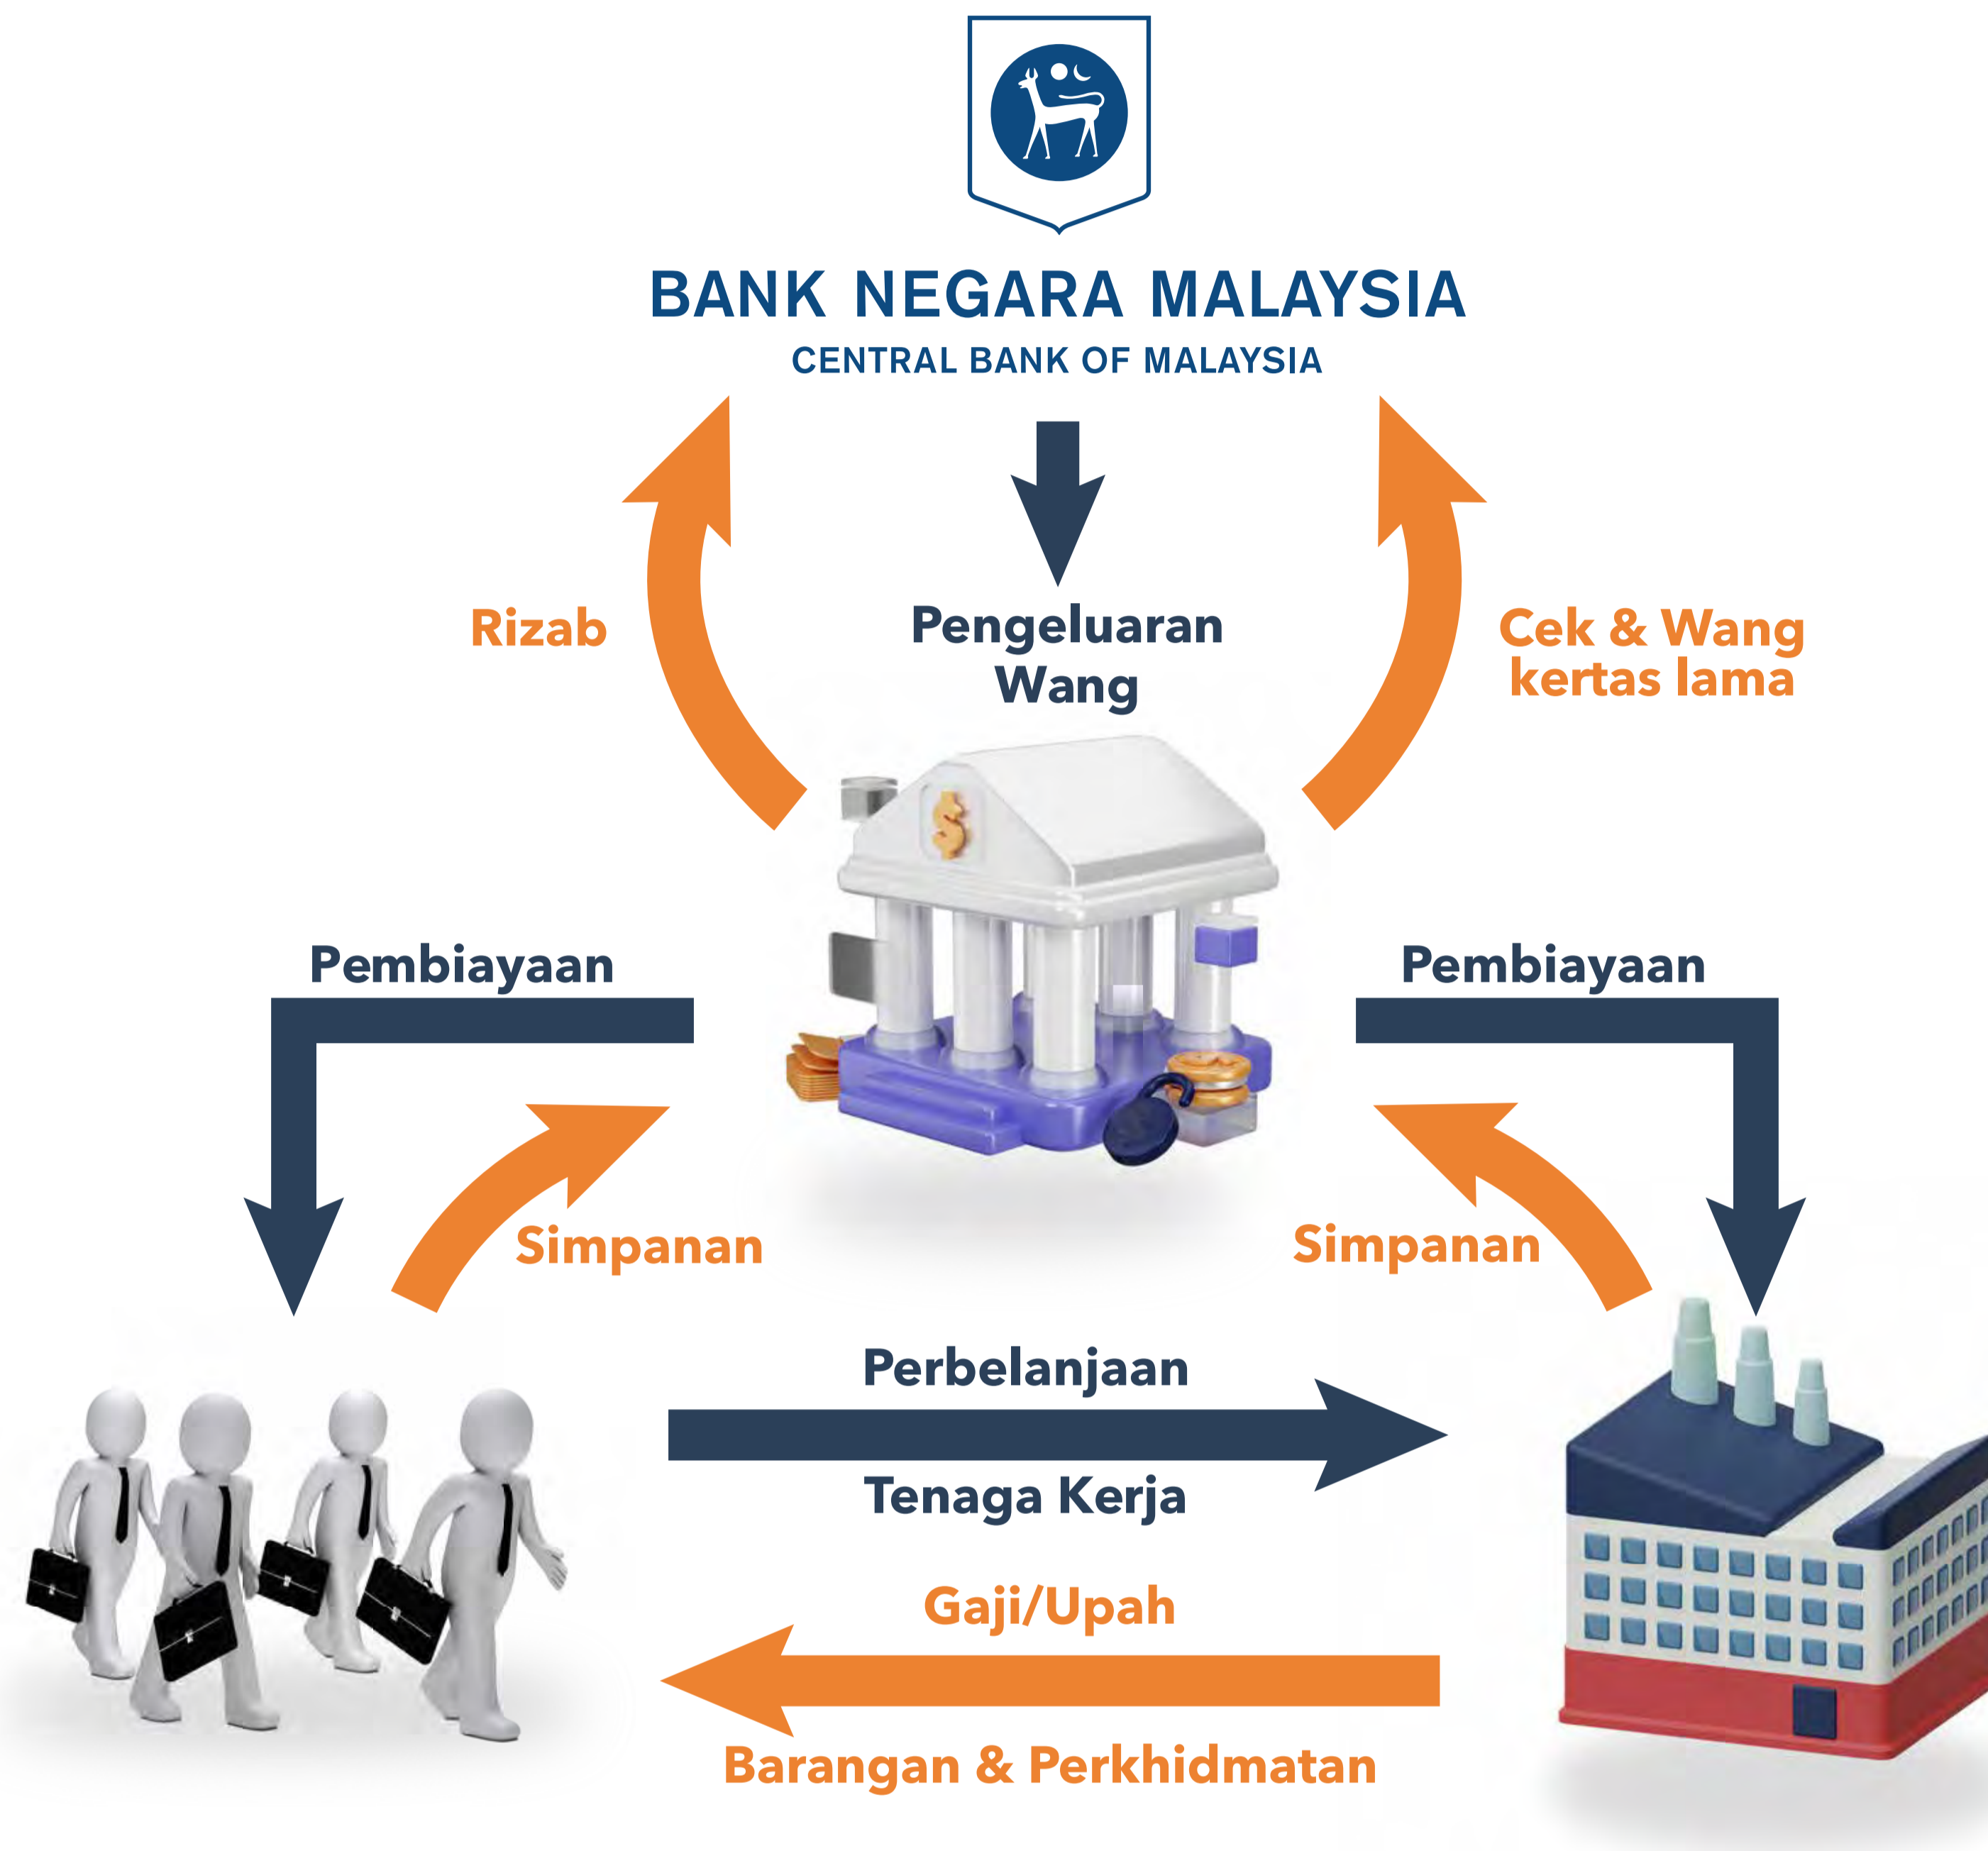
BANK NEGARA MALAYSIA
CENTRAL BANK OF MALAYSIA

Rizab

Pengeluaran Wang

Cek & Wang kertas lama

Pembiayaan

Pembiayaan

Simpanan

Simpanan

Perbelanjaan

Tenaga Kerja

Gaji/Upah

Barangan & Perkhidmatan